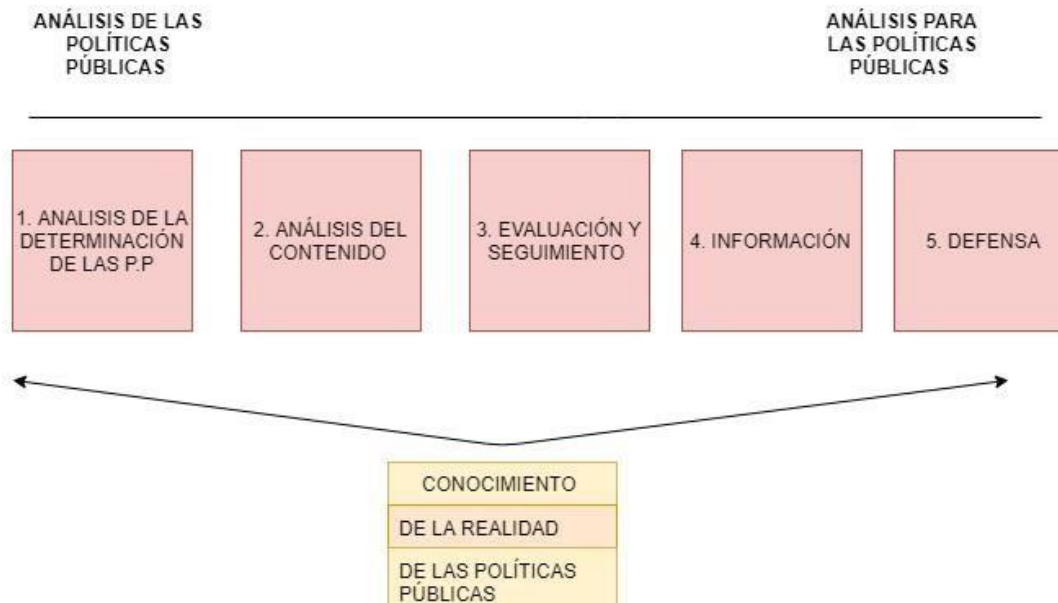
ANÁLISIS DE LAS POLÍTICAS PÚBLICAS

ANÁLISIS PARA LAS POLÍTICAS PÚBLICAS

1. ANALISIS DE LA DETERMINACIÓN DE LAS P.P

2. ANÁLISIS DEL CONTENIDO

3. EVALUACIÓN Y SEGUIMIENTO

4. INFORMACIÓN

5. DEFENSA

CONOCIMIENTO

DE LA REALIDAD

DE LAS POLÍTICAS PÚBLICAS